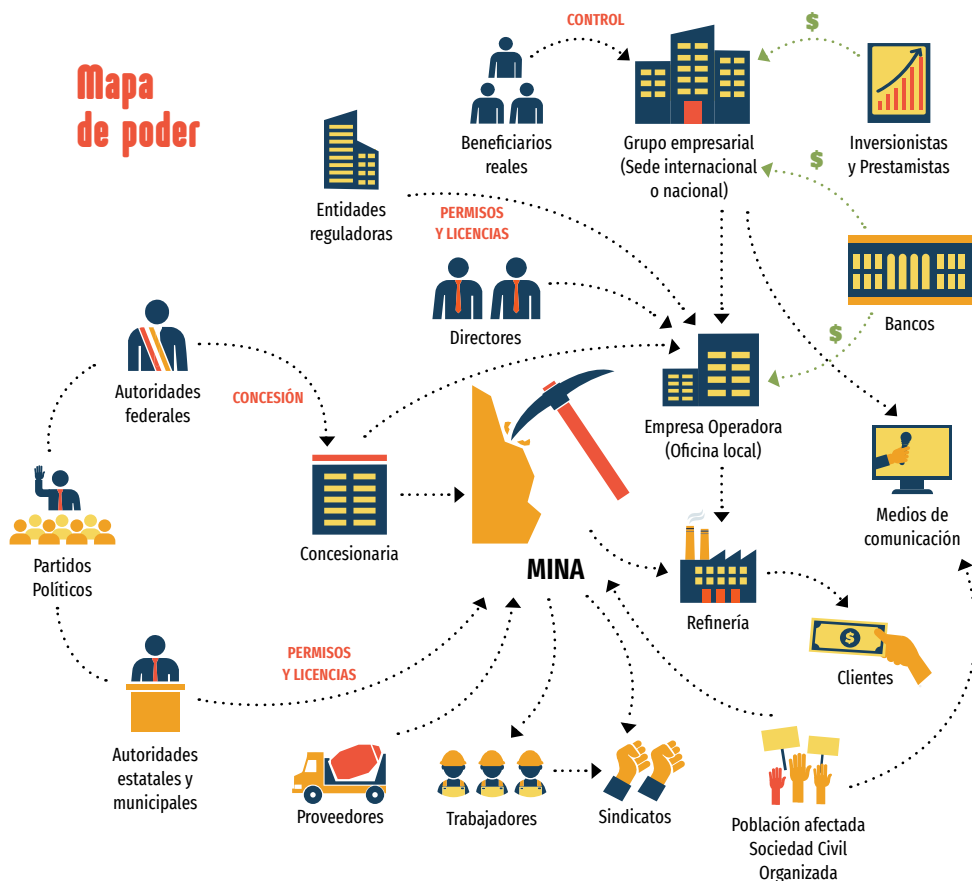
Mapa de poder

CONTROL

$

Beneficiarios reales

Grupo empresarial (Sede internacional o nacional)

Inversionistas y Prestamistas

$

Entidades reguladoras

PERMISOS Y LICENCIAS

Bancos

Directores

$

Autoridades federales

CONCESIÓN

Empresa Operadora (Oficina local)

Medios de comunicación

Partidos Políticos

Concesionaria

MINA

Refinería

Clientes

PERMISOS Y LICENCIAS

Autoridades estatales y municipales

Proveedores

Trabajadores

Sindicatos

Población afectada Sociedad Civil Organizada